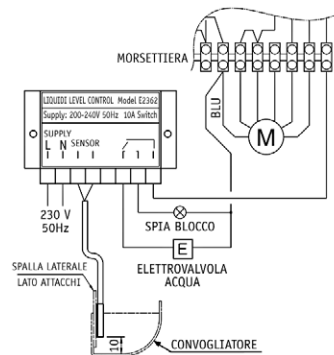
MORSETTIERA

BLU

M

LIQUIDI LEVEL CONTROL Model E2362

Supply: 200-240V 50Hz 10A Switch

SUPPLY

L N SENSOR

230 V
50Hz

SPIA BLOCCO

E

ELETTROVALVOLA
ACQUA

SPALLA LATERALE
LATO ATTACCHI

10

CONVOGLIATORE